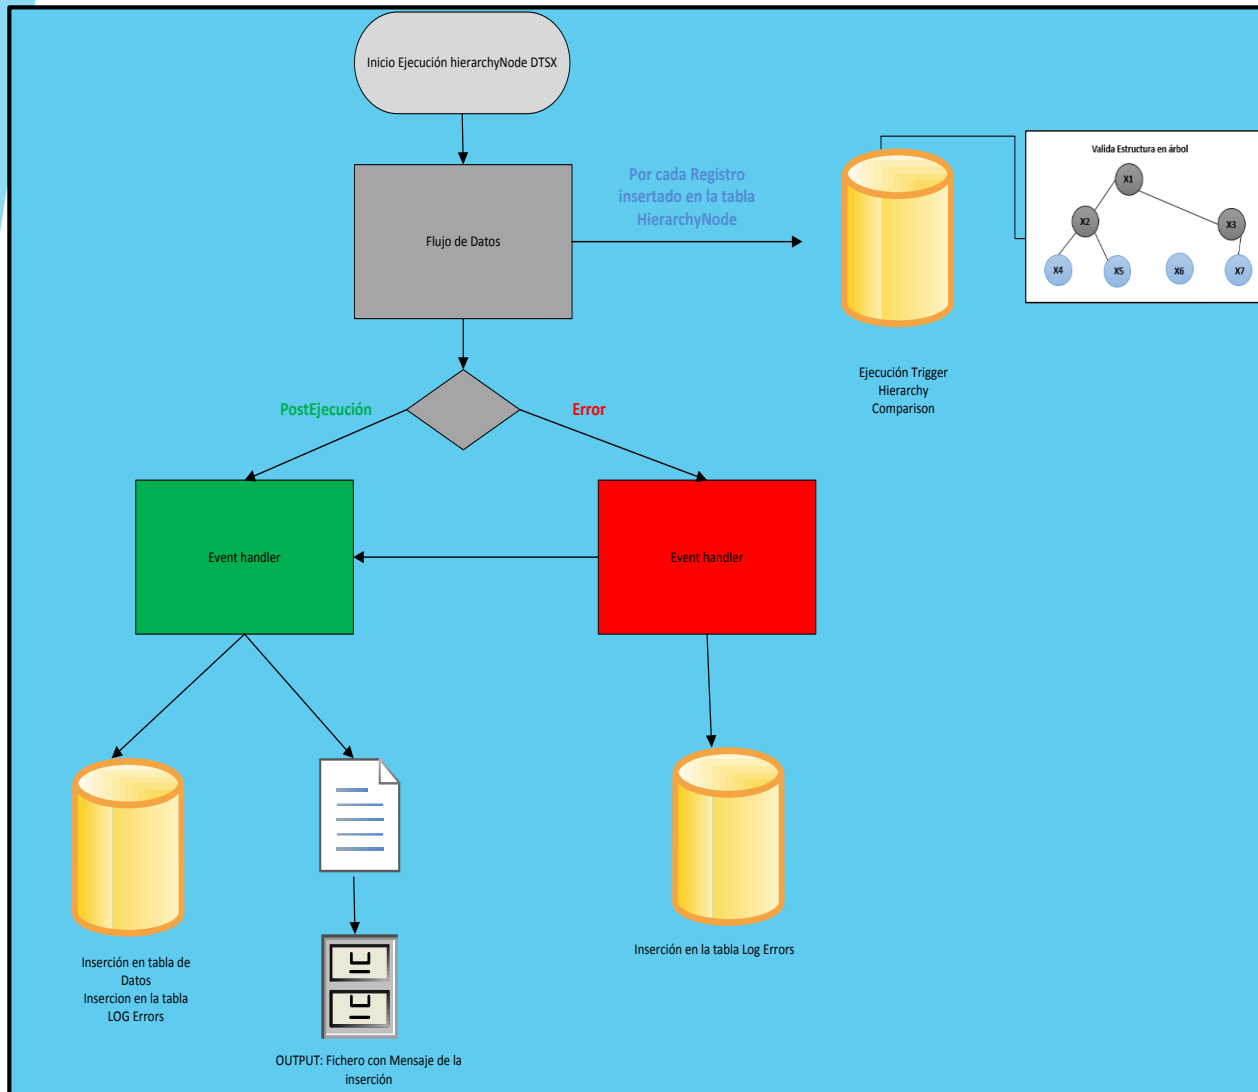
Inicio Ejecución hierarchyNode DTSX

Flujo de Datos

Por cada Registro insertado en la tabla HierarchyNode

Valida Estructura en árbol

X1

X2

X3

X4

X5

X6

X7

Ejecución Trigger Hierarchy Comparison

PostEjecución

Error

Event handler

Event handler

Inserción en tabla de Datos
Insercion en la tabla LOG Errors

OUTPUT: Fichero con Mensaje de la inserción

Inserción en la tabla Log Errors